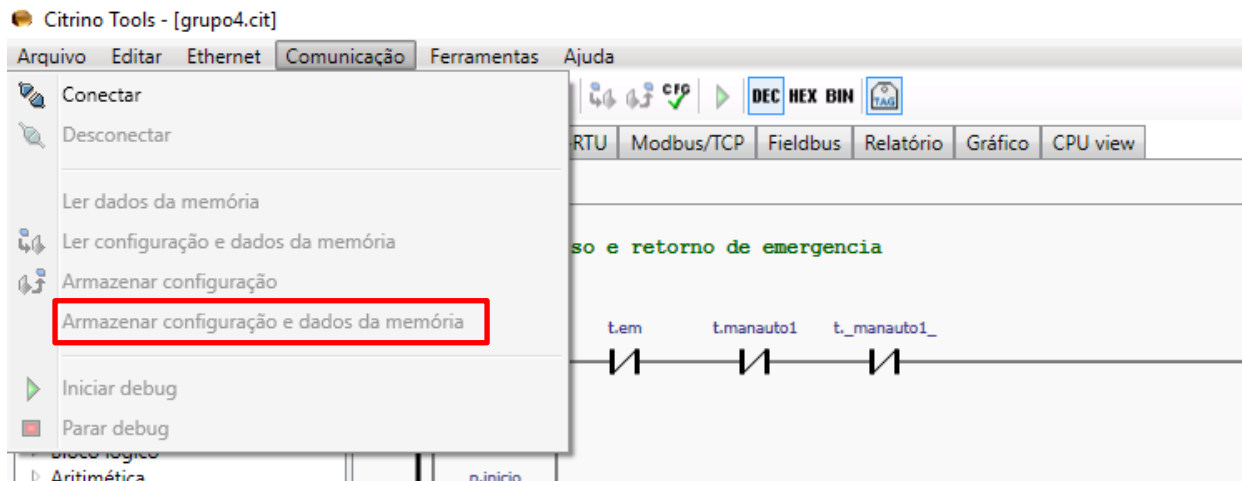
Citrino Tools - [grupo4.cit]

Arquivo Editar Ethernet Comunicação Ferramentas Ajuda

Conectar
Desconectar
Ler dados da memória
Ler configuração e dados da memória
Armazenar configuração
Armazenar configuração e dados da memória
Iniciar debug
Parar debug

CFG DEC HEX BIN TAG

-RTU Modbus/TCP Fieldbus Relatório Gráfico CPU view

so e retorno de emergencia

t.em t.manauto1 t._manauto1_

Bloco lógico
Aritimética

p.inicio